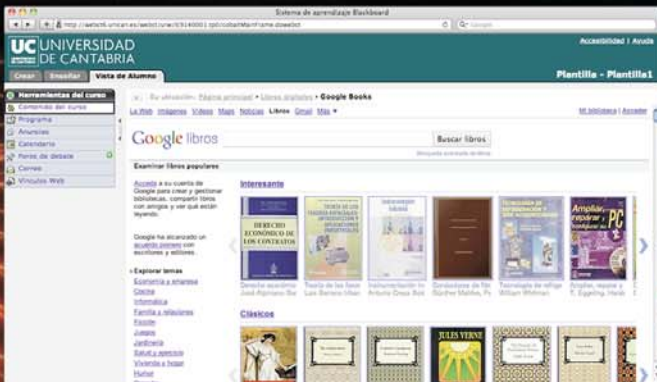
Sistema de aprendizaje Blackboard

http://aulavirtual.unican.es/webct/urw/lc5140001.tp0/cobaltMainFrame.dowebct

Google

UC UNIVERSIDAD DE CANTABRIA

Accesibilidad | Ayuda

Crear Enseñar Vista de Alumno

Plantilla - Plantilla1

Herramientas del curso
Contenido del curso
Programa
Anuncios
Calendario
Foros de debate
Correo
Vínculos Web

Su ubicación: Página principal > Libros digitales > Google Books

La Web Imágenes Vídeos Maps Noticias Libros Gmail Más

Mi biblioteca | Acceder

Google libros

Buscar libros

Búsqueda avanzada de libros

Examinar libros populares

Accede a su cuenta de Google para crear y gestionar bibliotecas, compartir libros con amigos y ver qué están leyendo.

Google ha alcanzado un acuerdo pionero con escritores y editores.

Explorar temas
Economía y empresa
Cocina
Informática
Familia y relaciones
Ficción
Juegos
Jardinería
Salud y ejercicio
Viviendas y hogar
Humor

Interesante

DERECHO ECONÓMICO DE LOS CONTRATOS

Ampliar, reparar y configurar su PC

Derecho económico
José Alpiniano Gar

Teoría de las fase
Luis Barrera Ilhan

Instrumentación in
Antonio Creus Sol

Tecnología de refrige
William Whitman

Ampliar, reparar y
F. Eggeling, Helmut

Clásicos

JULES VERNE